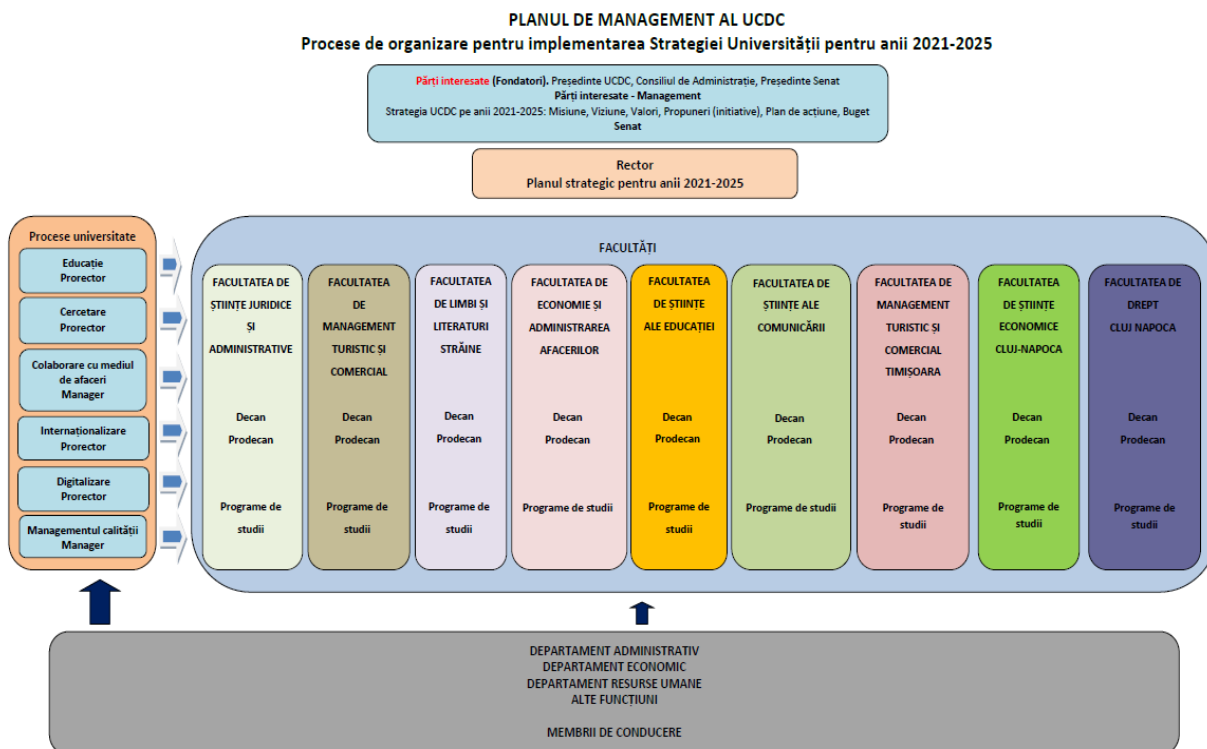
PLANUL DE MANAGEMENT AL UCDC
Procese de organizare pentru implementarea Strategiei Universității pentru anii 2021-2025

Părți interesate (Fondatori). Președinte UCDC, Consiliul de Administrație, Președinte Senat
Părți interesate - Management
Strategia UCDC pe anii 2021-2025: Misiune, Viziune, Valori, Propuneri (inițiative), Plan de acțiune, Buget
Senat

Rector
Planul strategic pentru anii 2021-2025

Procese universitate

Educație
Prorector

Cercetare
Prorector

Colaborare cu mediul de afaceri
Manager

Internaționalizare
Prorector

Digitalizare
Prorector

Managementul calității
Manager

FACULTĂȚI

FACULTATEA DE ȘTIINȚE JURIDICE ȘI ADMINISTRATIVE
Decan
Prodecan
Programe de studii

FACULTATEA DE MANAGEMENT TURISTIC ȘI COMERCIAL
Decan
Prodecan
Programe de studii

FACULTATEA DE LIMBI ȘI LITERATURI STRĂINE
Decan
Prodecan
Programe de studii

FACULTATEA DE ECONOMIE ȘI ADMINISTRAREA AFACERILOR
Decan
Prodecan
Programe de studii

FACULTATEA DE ȘTIINȚE ALE EDUCAȚIEI
Decan
Prodecan
Programe de studii

FACULTATEA DE ȘTIINȚE ALE COMUNICĂRII
Decan
Prodecan
Programe de studii

FACULTATEA DE MANAGEMENT TURISTIC ȘI COMERCIAL TIMIȘOARA
Decan
Prodecan
Programe de studii

FACULTATEA DE ȘTIINȚE ECONOMICE CLUJ-NAPOCA
Decan
Prodecan
Programe de studii

FACULTATEA DE DREPT CLUJ NAPOCA
Decan
Prodecan
Programe de studii

DEPARTAMENT ADMINISTRATIV
DEPARTAMENT ECONOMIC
DEPARTAMENT RESURSE UMANE
ALTE FUNCȚIUNI

MEMBRII DE CONDUCERE